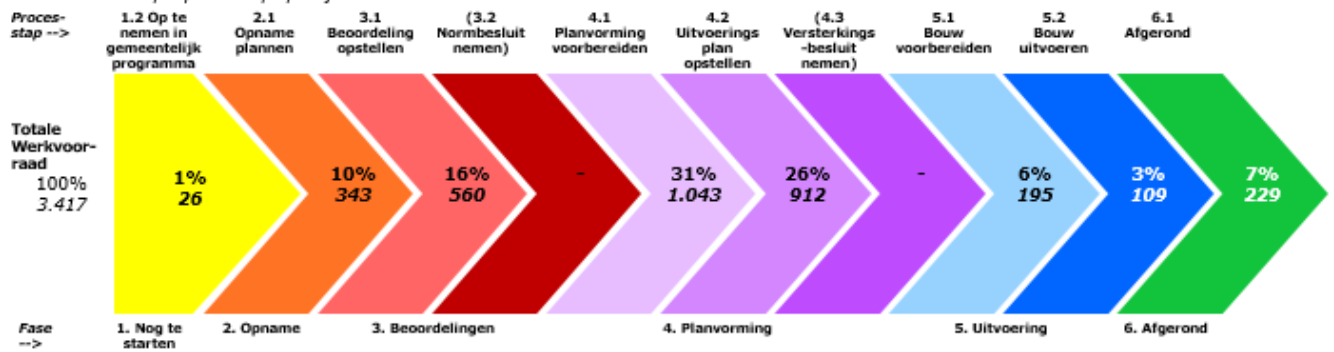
Proces-stap -->

1.2 Op te nemen in gemeentelijk programma

2.1 Opname plannen

3.1 Beoordeling opstellen

(3.2 Normbesluit nemen)

4.1 Planvorming voorbereiden

4.2 Uitvoerings plan opstellen

(4.3 Versterkings -besluit nemen)

5.1 Bouw voorbereiden

5.2 Bouw uitvoeren

6.1 Afgerond

Totale Werkvoorraad
100%
3.417

1%
26

10%
343

16%
560

-

31%
1.043

26%
912

-

6%
195

3%
109

7%
229

Fase -->

1. Nog te starten

2. Opname

3. Beoordelingen

4. Planvorming

5. Uitvoering

6. Afgerond